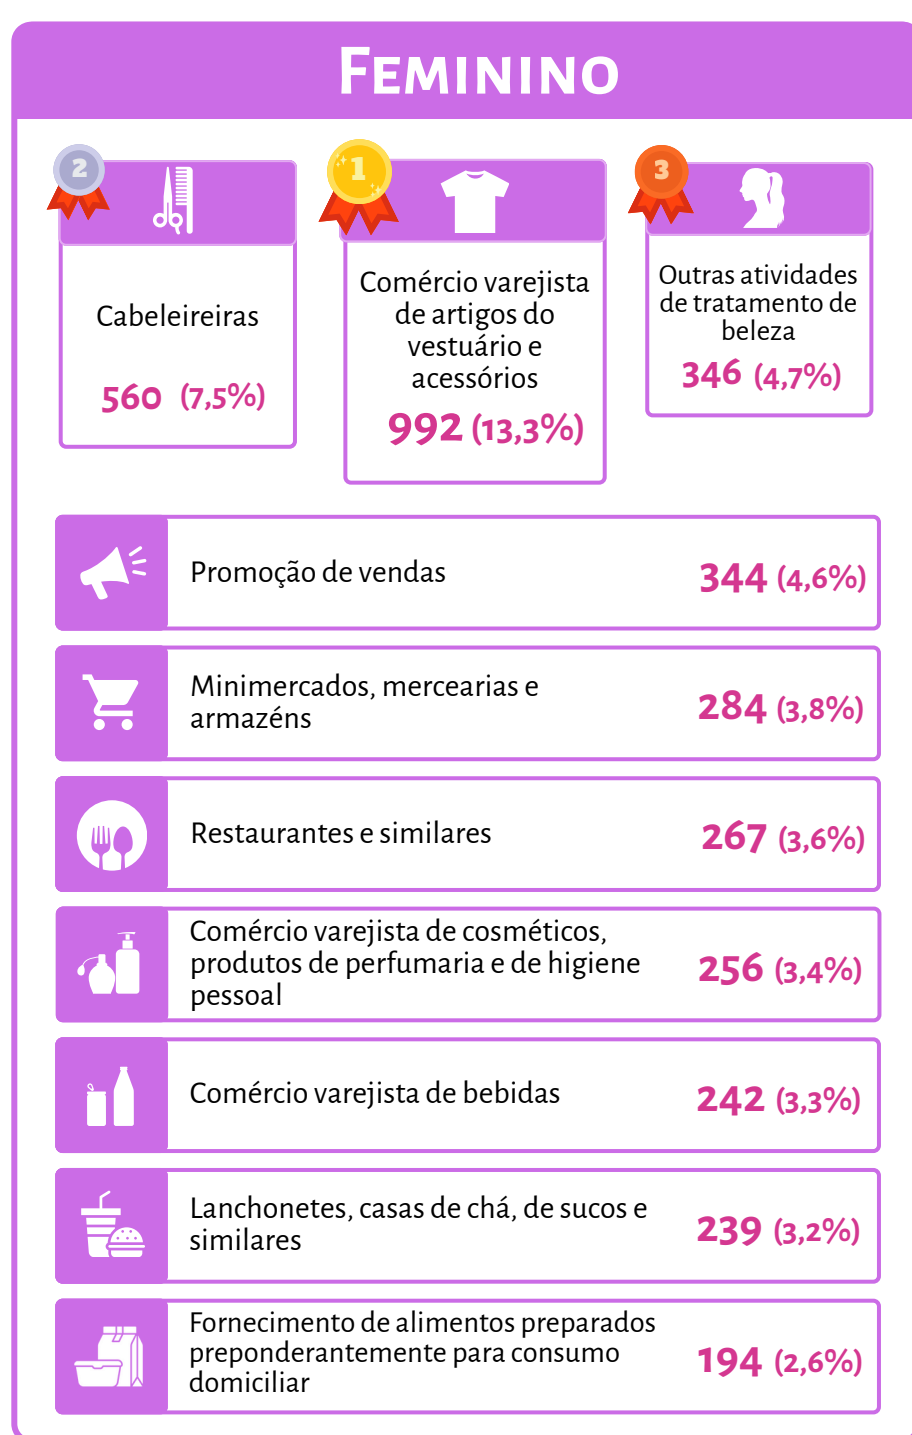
Feminino

2
Cabeleireiras
560 (7,5%)

1
Comércio varejista de artigos do vestuário e acessórios
992 (13,3%)

3
Outras atividades de tratamento de beleza
346 (4,7%)

Promoção de vendas 344 (4,6%)

Minimercados, mercearias e armazéns 284 (3,8%)

Restaurantes e similares 267 (3,6%)

Comércio varejista de cosméticos, produtos de perfumaria e de higiene pessoal 256 (3,4%)

Comércio varejista de bebidas 242 (3,3%)

Lanchonetes, casas de chá, de sucos e similares 239 (3,2%)

Fornecimento de alimentos preparados preponderantemente para consumo domiciliar 194 (2,6%)